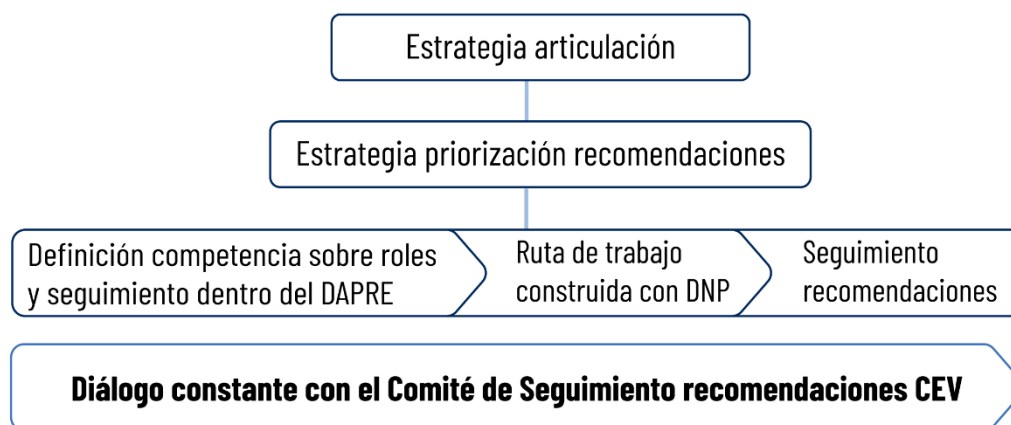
Estrategia articulación

Estrategia priorización recomendaciones

Definición competencia sobre roles y seguimiento dentro del DAPRE

Ruta de trabajo construida con DNP

Seguimiento recomendaciones

**Diálogo constante con el Comité de Seguimiento recomendaciones CEV**